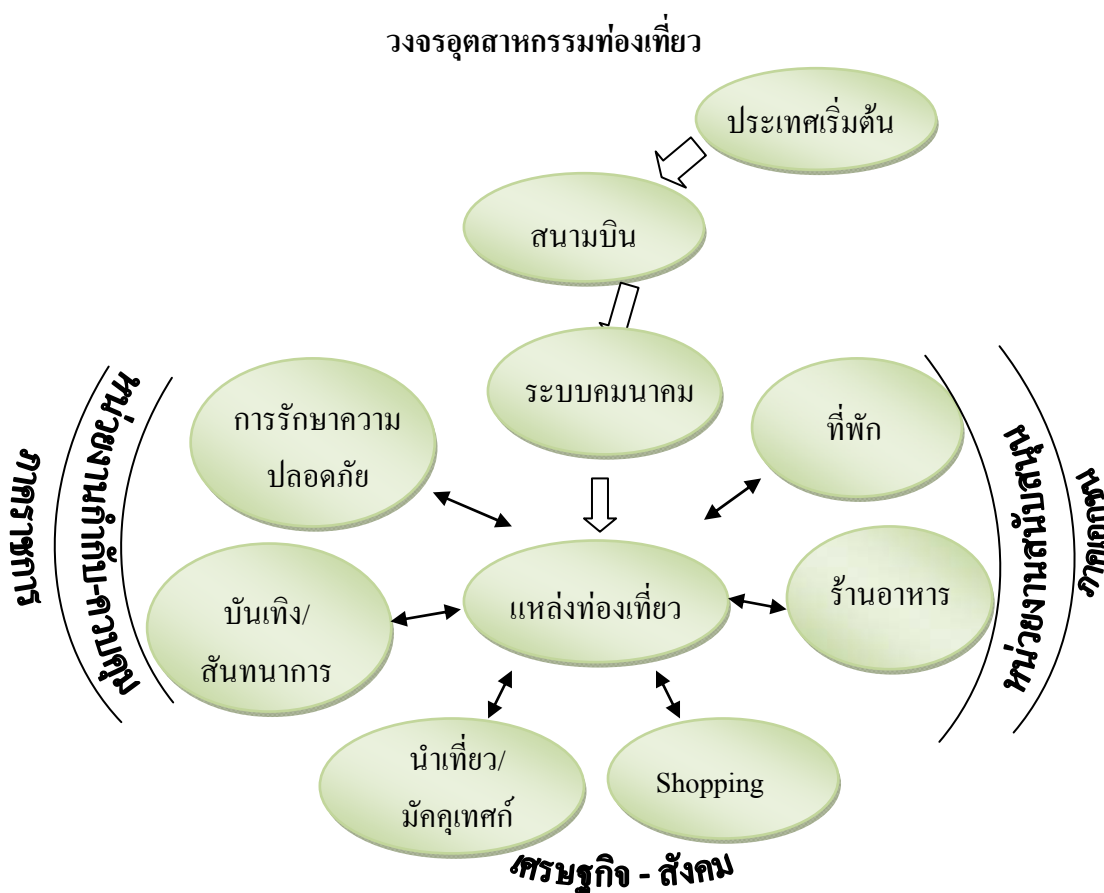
วงจรอุตสาหกรรมท่องเที่ยว

ประเทศเริ่มต้น

สนามบิน

ระบบคมนาคม

การรักษาความปลอดภัย

ที่พัก

แหล่งท่องเที่ยว

บันเทิง/สันทนาการ

ร้านอาหาร

นำเที่ยว/มัคคุเทศก์

Shopping

ภาครัฐ

หน่วยงานรัฐ-ตำรวจท่องเที่ยว

หน่วยงานเอกชน

ภาคเอกชน

เศรษฐกิจ - สังคม